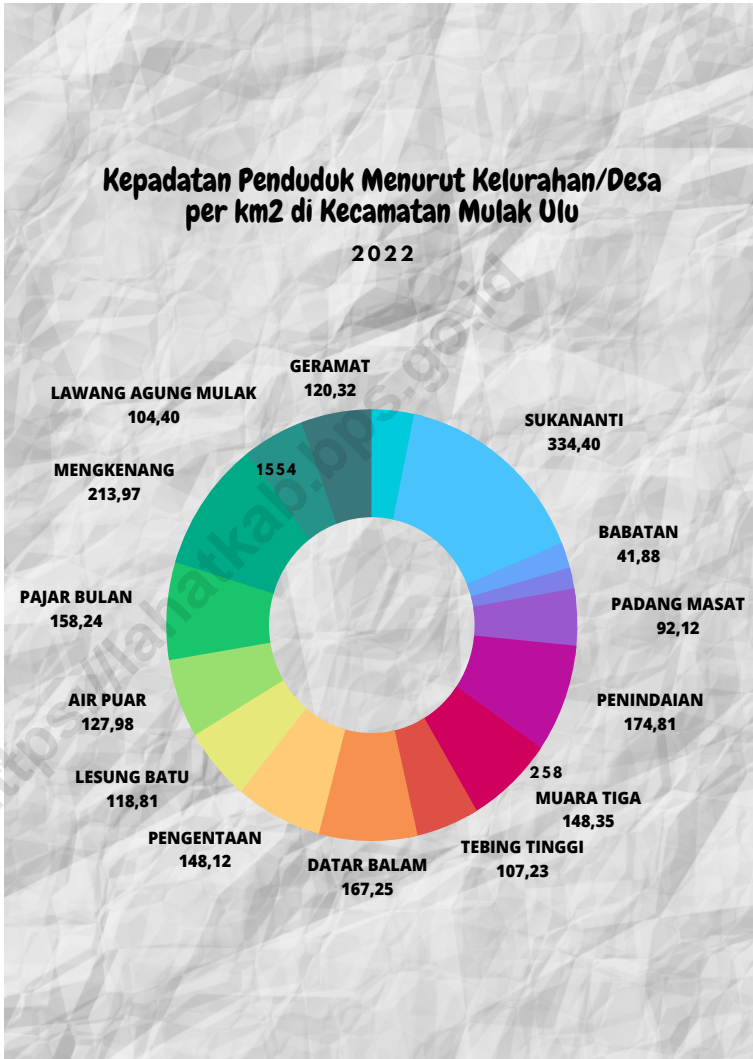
Kepadatan Penduduk Menurut Kelurahan/Desa per km2 di Kecamatan Mulak Ulu

2022

GERAMAT
120,32

LAWANG AGUNG MULAK
104,40

SUKANANTI
334,40

MENGKENANG
213,97

1554

BABATAN
41,88

PADANG MASAT
92,12

PAJAR BULAN
158,24

PENINDAIAN
174,81

AIR PUAR
127,98

258

MUARA TIGA
148,35

LESUNG BATU
118,81

PENGENTAAN
148,12

TEBING TINGGI
107,23

DATAR BALAM
167,25

https://lahatkab.bps.go.id